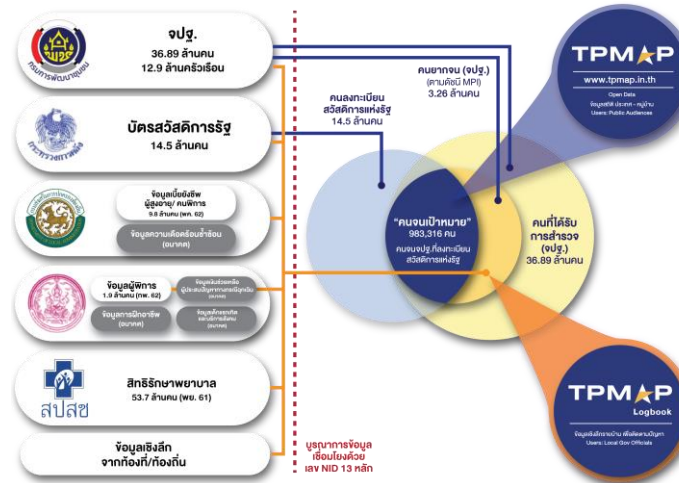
กรมการพัฒนาชุมชน

จปฐ.
36.89 ล้านคน
12.9 ล้านครัวเรือน

กระทรวงการคลัง

บัตรสวัสดิการรัฐ
14.5 ล้านคน

ข้อมูลเบี้ยยังชีพ ผู้สูงอายุ/ คนพิการ
9.8 ล้านคน (พค. 62)

ข้อมูลความเดือดร้อนซ้ำซ้อน (อนาคต)

ข้อมูลผู้พิการ
1.9 ล้านคน (กพ. 62)

ข้อมูลช่วยเหลือผู้ประสบปัญหาทางสังคม (อนาคต)

ข้อมูลการฝึกอาชีพ (อนาคต)

ข้อมูลเด็กแรกเกิด (อนาคต)

สปสช

สิทธิรักษาพยาบาล
53.7 ล้านคน (พย. 61)

ข้อมูลเชิงลึก จากท้องที่/ท้องถิ่น

บูรณาการข้อมูล เชื่อมโยงด้วย เลข NID 13 หลัก

คนลงทะเบียน สวัสดิการแห่งรัฐ
14.5 ล้านคน

คนยากจน (จปฐ.) (ตามดัชนี MPI)
3.26 ล้านคน

"คนจนเป้าหมาย"
983,316 คน
คนจนจปฐ.ที่ลงทะเบียน สวัสดิการแห่งรัฐ

คนที่ได้รับ การสำรวจ (จปฐ.)
36.89 ล้านคน

TPMAP
www.tpmap.in.th
Open Data
ข้อมูลสถิติ ประเทศ - หมู่บ้าน
Users: Public Audiences

TPMAP
Logbook
ข้อมูลเชิงลึกรายบ้าน เพื่อแก้ปัญหา
Users: Local Gov Officials